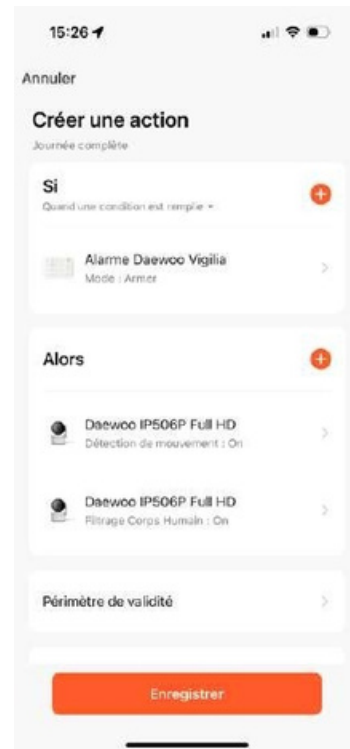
15:26

Annuler

Créer une action

Journée complète

Si

Quand une condition est remplie

Alarme Daewoo Vigilia

Mode : Armer

Alors

Daewoo IP506P Full HD

Détection de mouvement : On

Daewoo IP506P Full HD

Filtrage Corps Humain : On

Périmètre de validité

Enregistrer